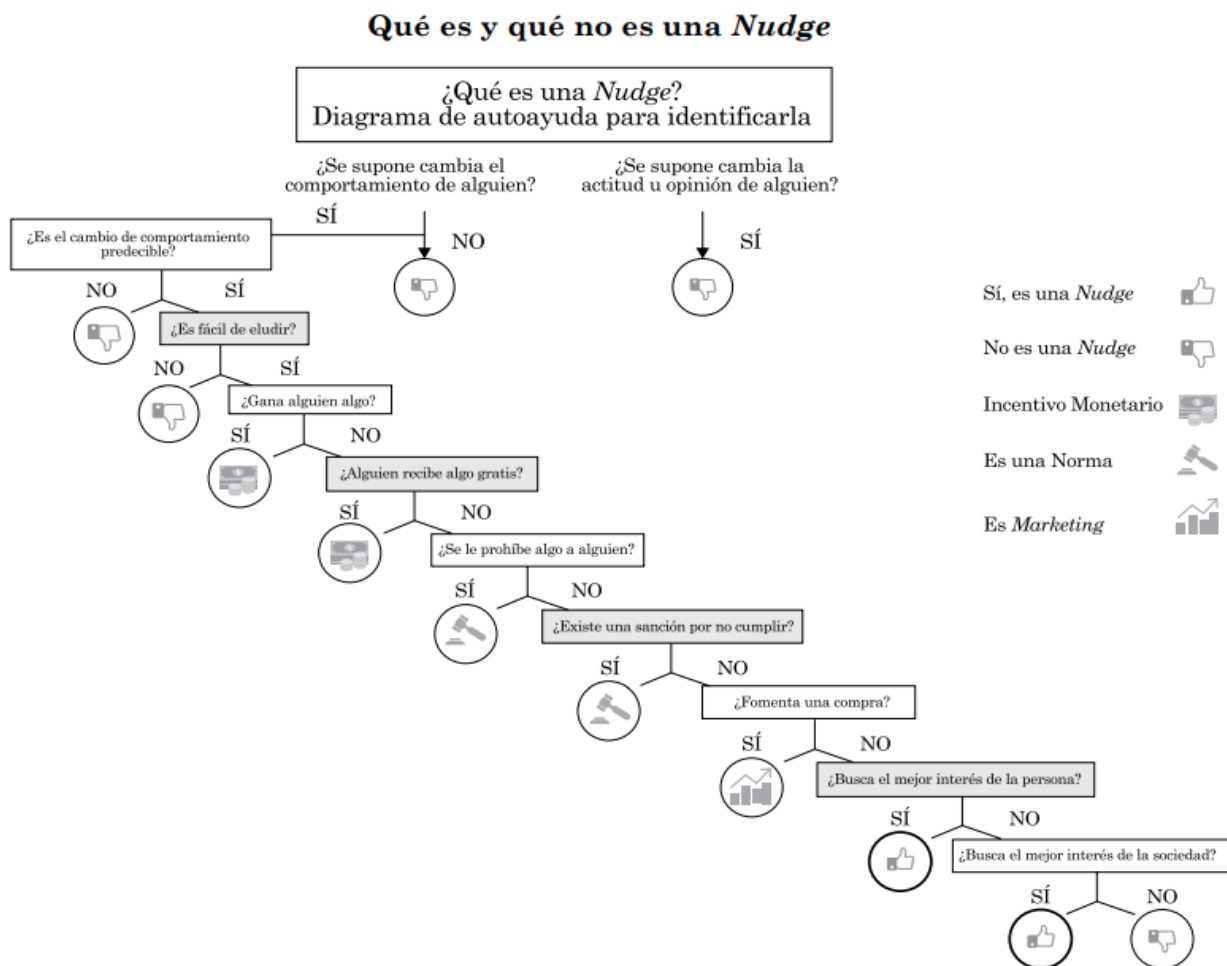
Qué es y qué no es una *Nudge*

¿Qué es una *Nudge*?
Diagrama de autoayuda para identificarla

¿Se supone cambia el comportamiento de alguien?

SÍ

NO

¿Se supone cambia la actitud u opinión de alguien?

SÍ

¿Es el cambio de comportamiento predecible?

NO

SÍ

¿Es fácil de eludir?

NO

SÍ

¿Gana alguien algo?

SÍ

NO

¿Alguien recibe algo gratis?

SÍ

NO

¿Se le prohíbe algo a alguien?

SÍ

NO

¿Existe una sanción por no cumplir?

SÍ

NO

¿Fomenta una compra?

SÍ

NO

¿Busca el mejor interés de la persona?

SÍ

NO

¿Busca el mejor interés de la sociedad?

SÍ

NO

Sí, es una *Nudge*

No es una *Nudge*

Incentivo Monetario

Es una Norma

Es *Marketing*